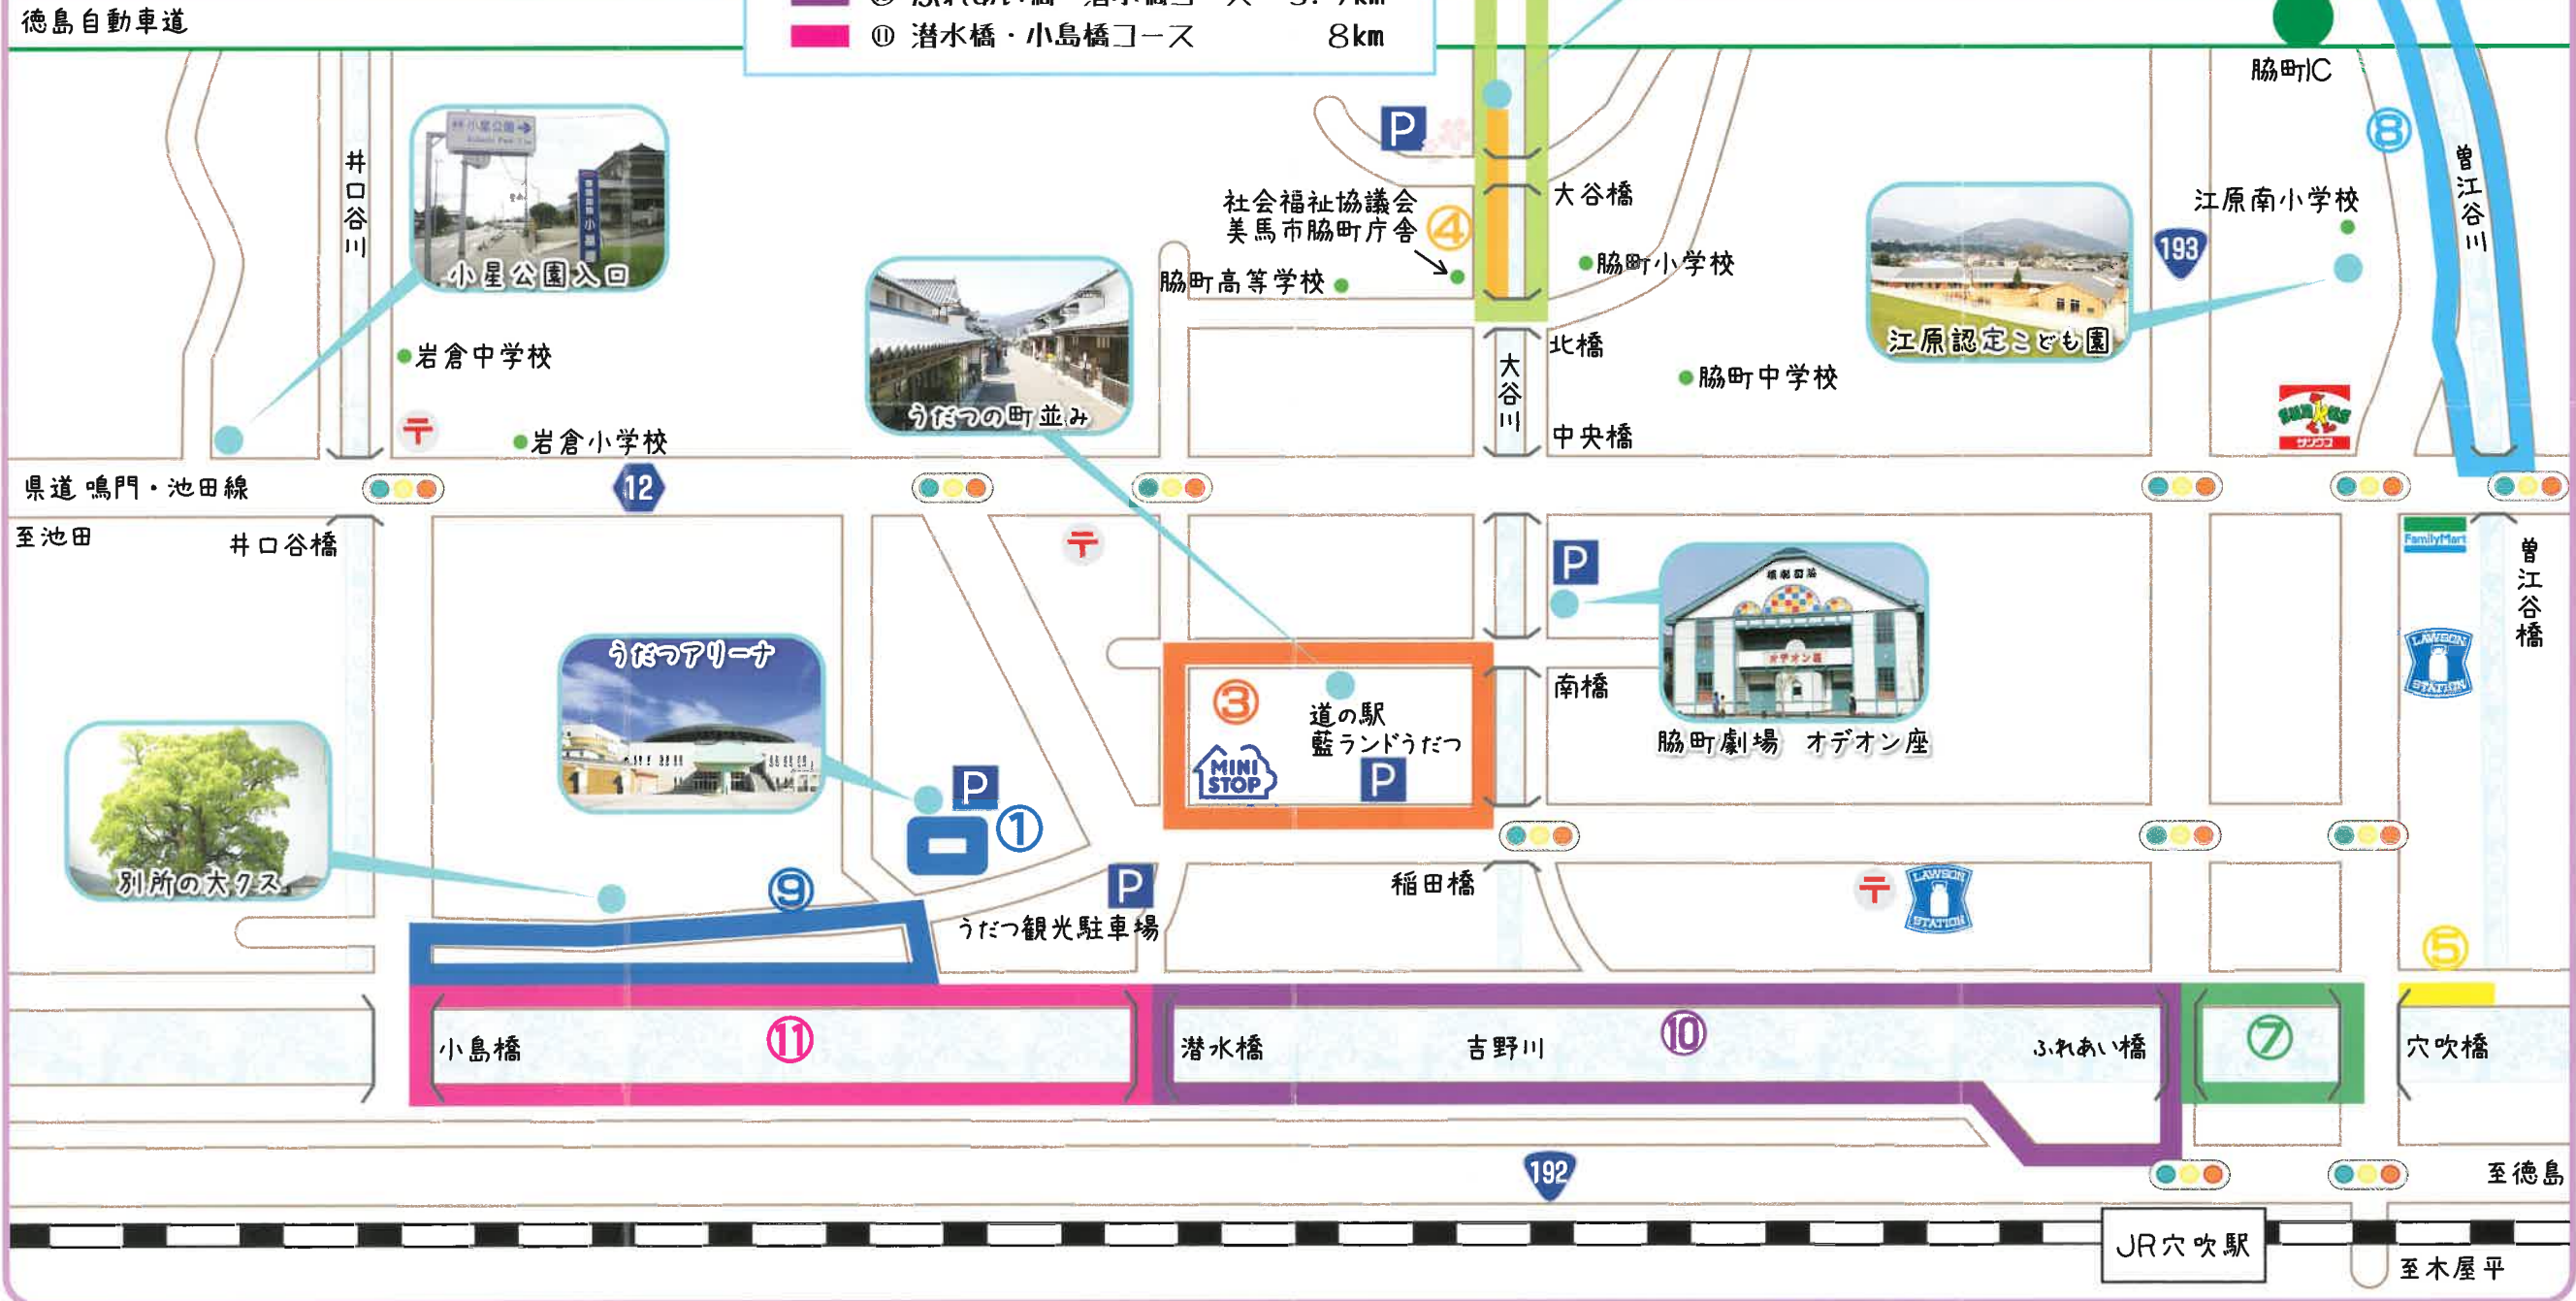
徳島自動車道

⑪ 潜水橋・小島橋コース 8km

脇町IC

井口谷川

小星公園入口

P

大谷橋

社会福祉協議会
美馬市脇町庁舎

④

脇町高等学校

脇町小学校

江原南小学校

193

⑧

曽江谷川

江原認定こども園

岩倉中学校

うだつの町並み

北橋

大谷川

脇町中学校

中央橋

岩倉小学校

県道 鳴門・池田線

12

至池田

井口谷橋

P

FamilyMart

曽江谷橋

LAWSON STATION

うだつアリーナ

③

道の駅
藍ランドうだつ

MINI STOP

P

南橋

脇町劇場 オデオン座

P

①

別所の大クス

⑨

P

うだつ観光駐車場

稲田橋

LAWSON STATION

⑤

小島橋

⑪

潜水橋

吉野川

⑩

ふれあい橋

⑦

穴吹橋

192

至徳島

JR穴吹駅

至木屋平